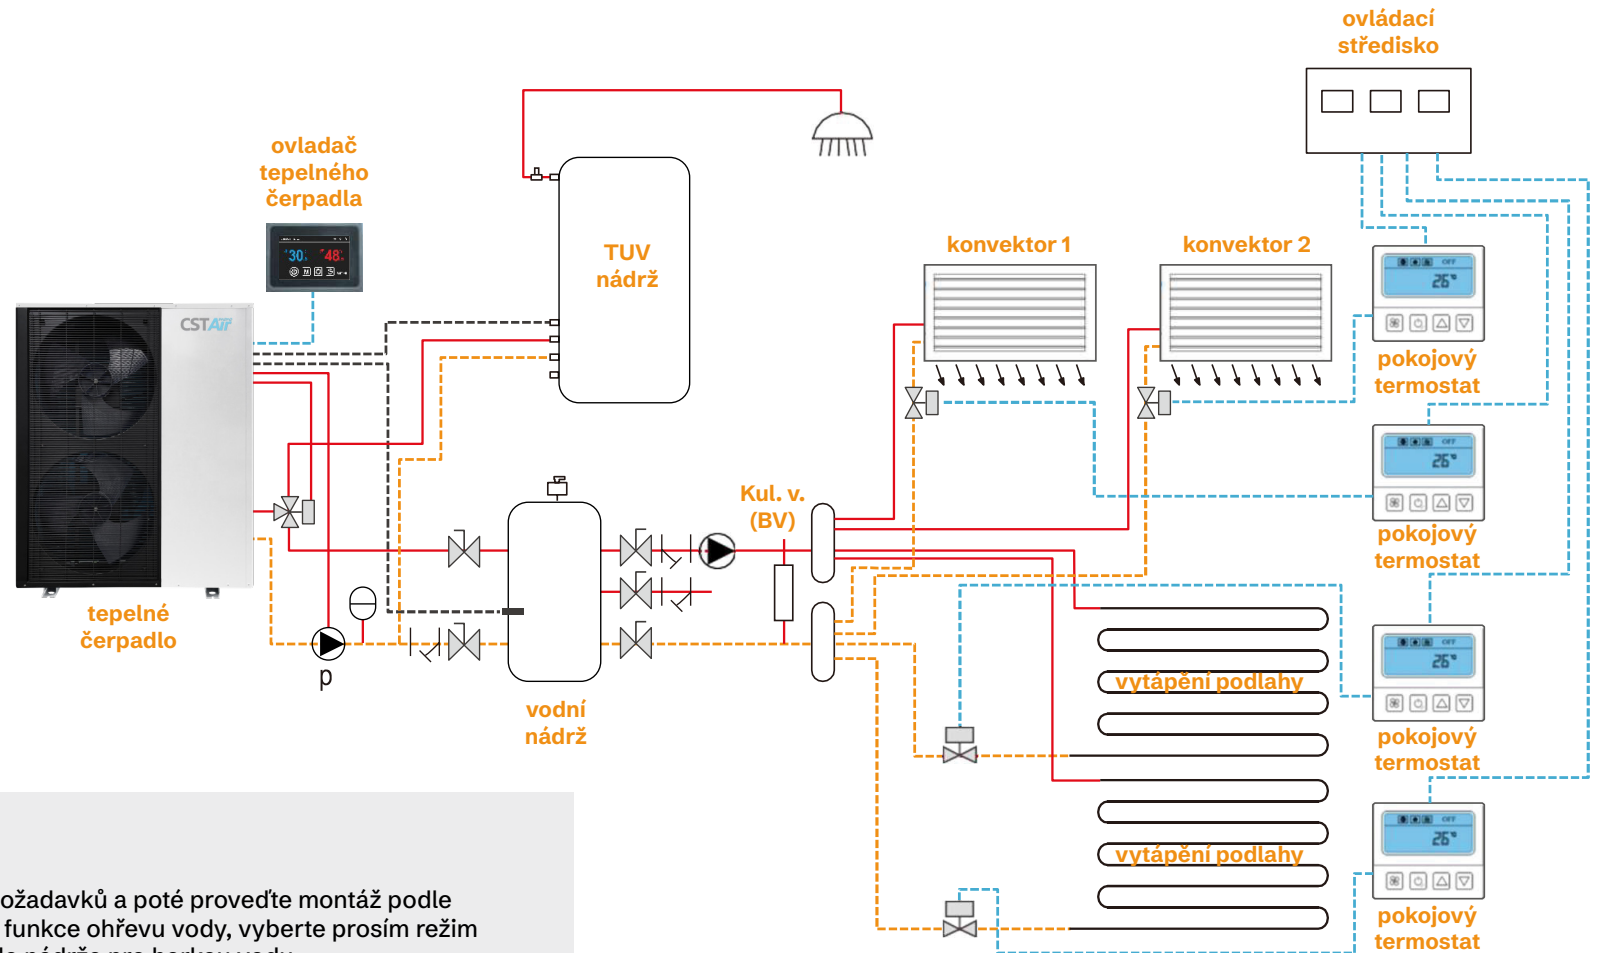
ovládací středisko

ovladač tepelného čerpadla

30 48

CSTAIR

TUV nádrž

konvektor 1

konvektor 2

25

pokojový termostat

25

pokojový termostat

Kul. v. (BV)

tepelné čerpadlo

P

vodní nádrž

vytápění podlahy

25

pokojový termostat

vytápění podlahy

25

pokojový termostat

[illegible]ožadavků a poté proveďte montáž podle
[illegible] funkce ohřevu vody, vyberte prosím režim
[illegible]